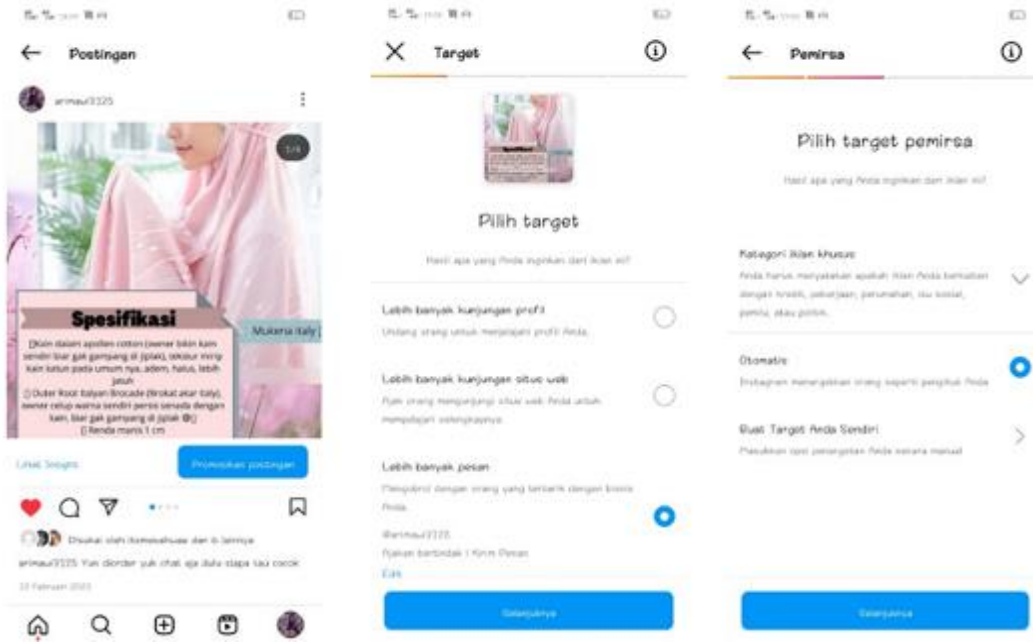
Postingan

arimaul3325

1/4

Spesifikasi

[Kain dalam apolen cotton (owner bikin kain sendiri biar gak gampang di jiplak), tekstur mirip kain katun pada umumnya, adem, halus, lebih jatuh
[] Outer Kool Italyan Brocade (Brokat atar Italy), owner celup warna sendiri persis senada dengan kain, biar gak gampang di jiplak
[] Renda manis 1 cm

Mukena Italy

Lihat Insights

Promosikan postingan

Disukai oleh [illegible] dan 6 lainnya

arimaul3325 Yuk diorder yuk chat aja dulu siapa tau cocok

23 Februari 2023

Target

Pilih target

Hasil apa yang Anda inginkan dari iklan ini?

Lebih banyak kunjungan profil
Undang orang untuk menjelajahi profil Anda.

Lebih banyak kunjungan situs web
Ajak orang mengunjungi situs web Anda untuk mempelajari selengkapnya.

Lebih banyak pesan
Mengobrol dengan orang yang tertarik dengan bisnis Anda.

@arimaul3325
Ajakan bertindak | Kirim Pesan
Edit

Selanjutnya

Pemirsa

Pilih target pemirsa

Hasil apa yang Anda inginkan dari iklan ini?

Kategori iklan khusus
Anda harus menyatakan apakah iklan Anda berkaitan dengan kredit, pekerjaan, perumahan, isu sosial, pemilu, atau politik.

Otomatis
Instagram menargetkan orang seperti pengikut Anda

Buat Target Anda Sendiri
Masukkan opsi penargetan Anda secara manual

Selanjutnya